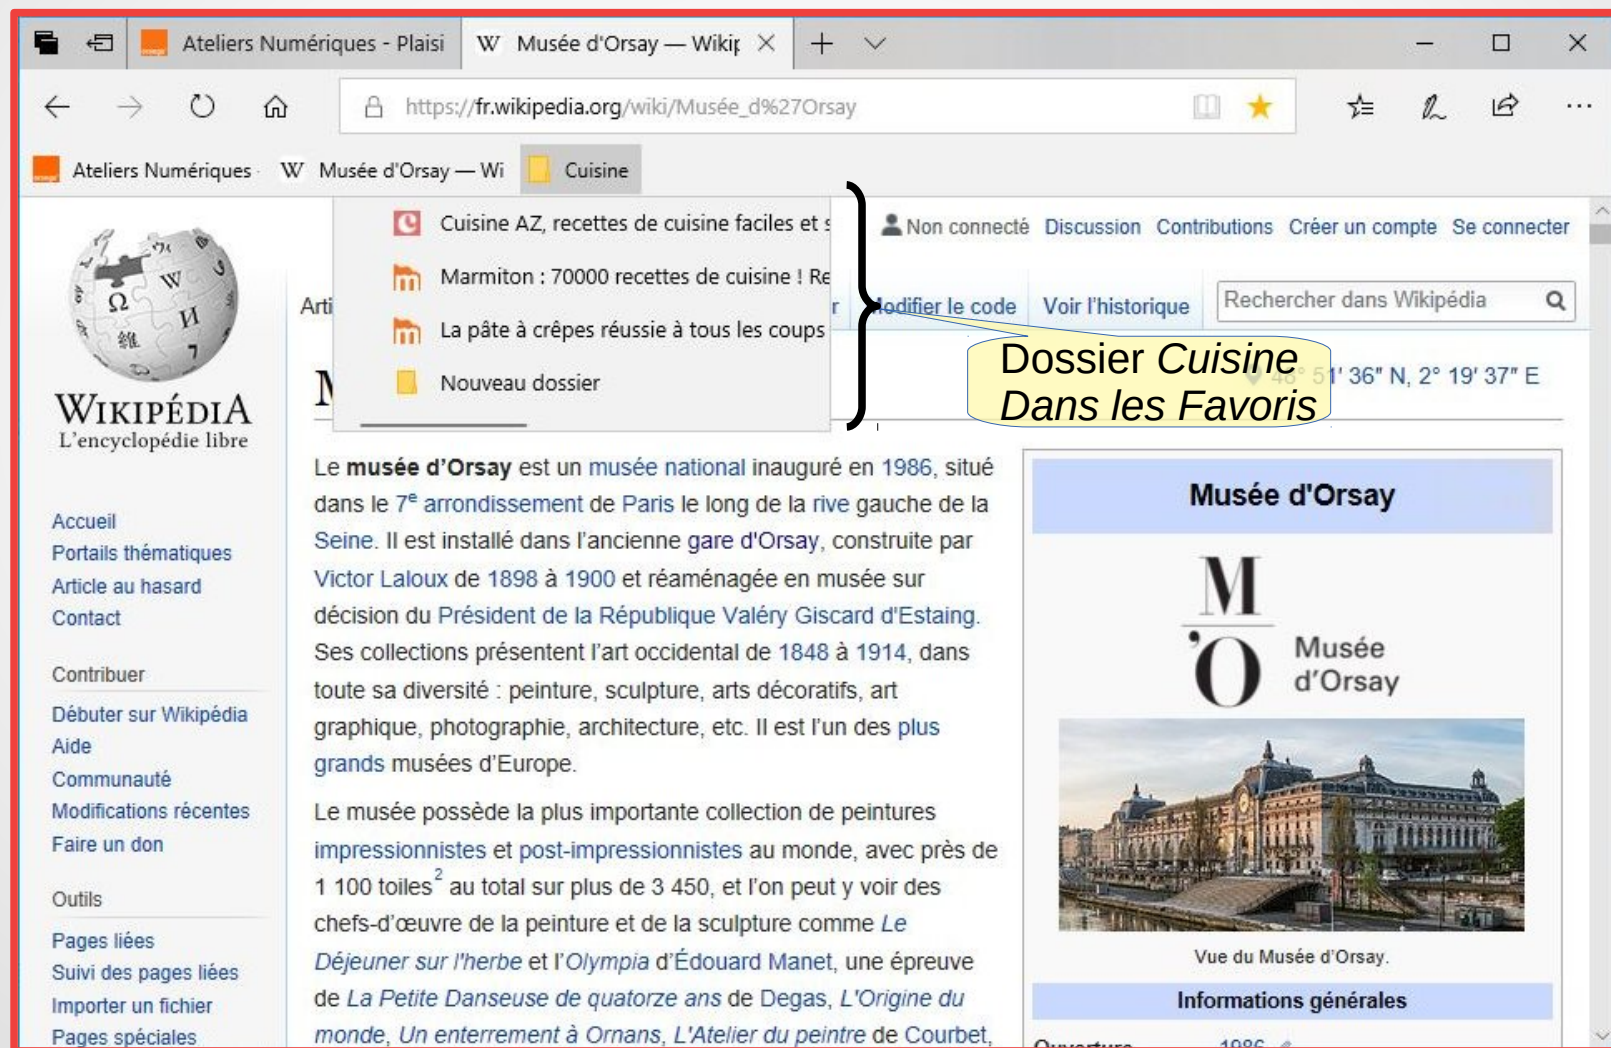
Ateliers Numériques - Plaisi
W Musée d'Orsay — Wikip

https://fr.wikipedia.org/wiki/Musée_d%27Orsay

Ateliers Numériques
W Musée d'Orsay — Wi
Cuisine

Cuisine AZ, recettes de cuisine faciles et s
Marmiton : 70000 recettes de cuisine ! Re
La pâte à crêpes réussie à tous les coups
Nouveau dossier

Non connecté Discussion Contributions Créer un compte Se connecter

Arti
odifier le code Voir l'historique
Rechercher dans Wikipédia

Dossier *Cuisine* *Dans les Favoris*

48° 51′ 36″ N, 2° 19′ 37″ E

WIKIPÉDIA
L'encyclopédie libre

Accueil
Portails thématiques
Article au hasard
Contact

Contribuer
Débuter sur Wikipédia
Aide
Communauté
Modifications récentes
Faire un don

Outils
Pages liées
Suivi des pages liées
Importer un fichier
Pages spéciales

M

Le **musée d'Orsay** est un musée national inauguré en 1986, situé dans le 7$^e$ arrondissement de Paris le long de la rive gauche de la Seine. Il est installé dans l'ancienne gare d'Orsay, construite par Victor Laloux de 1898 à 1900 et réaménagée en musée sur décision du Président de la République Valéry Giscard d'Estaing. Ses collections présentent l'art occidental de 1848 à 1914, dans toute sa diversité : peinture, sculpture, arts décoratifs, art graphique, photographie, architecture, etc. Il est l'un des plus grands musées d'Europe.

Le musée possède la plus importante collection de peintures impressionnistes et post-impressionnistes au monde, avec près de 1 100 toiles$^2$ au total sur plus de 3 450, et l'on peut y voir des chefs-d'œuvre de la peinture et de la sculpture comme *Le Déjeuner sur l'herbe* et *l'Olympia* d'Édouard Manet, une épreuve de *La Petite Danseuse de quatorze ans* de Degas, *L'Origine du monde*, *Un enterrement à Ornans*, *L'Atelier du peintre* de Courbet,

Musée d'Orsay
M
O
Musée d'Orsay
Vue du Musée d'Orsay.
Informations générales
Ouverture 1986